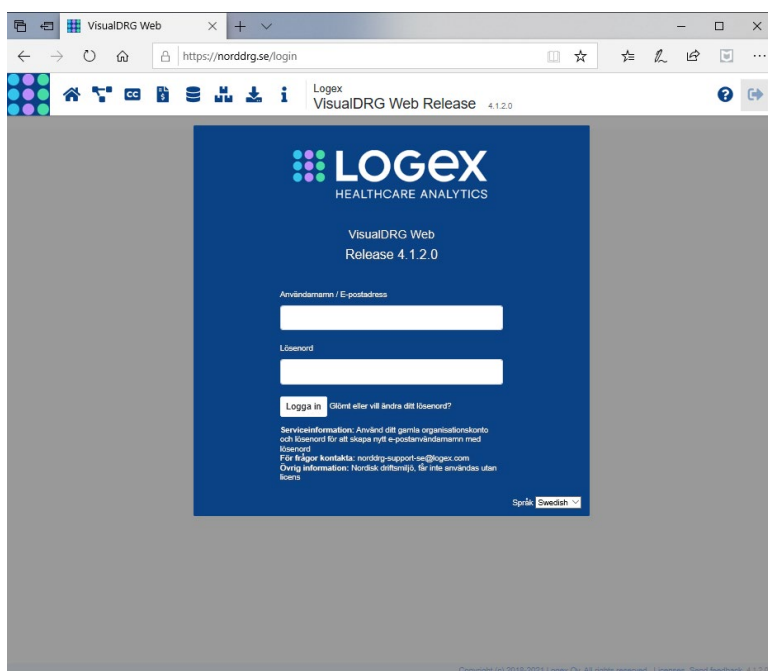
VisualDRG Web

https://norddrg.se/login

Logex
VisualDRG Web Release 4.1.2.0

LOGEX
HEALTHCARE ANALYTICS

VisualDRG Web
Release 4.1.2.0

Användarnamn / E-postadress

Lösenord

Logga in Glömt eller vill ändra ditt lösenord?

**Serviceinformation:** Använd ditt gamla organisationskonto och lösenord för att skapa nytt e-postanvändarnamn med lösenord
**För frågor kontakta:** norddrg-support-se@logex.com
**Övrig information:** Nordisk driftsmiljö, får inte användas utan licens

Språk Swedish

Copyright (c) 2018-2021 Logex Oy. All rights reserved. Licenses. Send feedback. 4.1.2